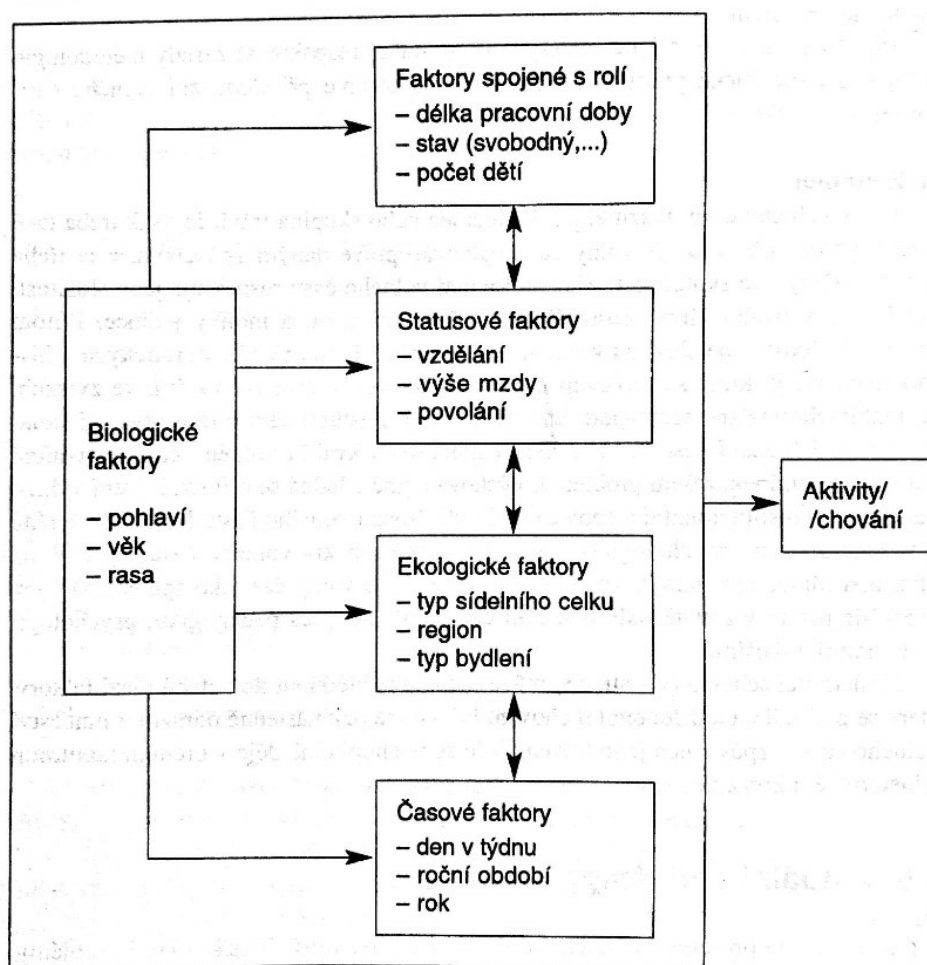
Faktory spojené s rolí
– délka pracovní doby
– stav (svobodný,...)
– počet dětí

Biologické faktory
– pohlaví
– věk
– rasa

Statusové faktory
– vzdělání
– výše mzdy
– povolání

Aktivity/ /chování

Ekologické faktory
– typ sídelního celku
– region
– typ bydlení

Časové faktory
– den v týdnu
– roční období
– rok